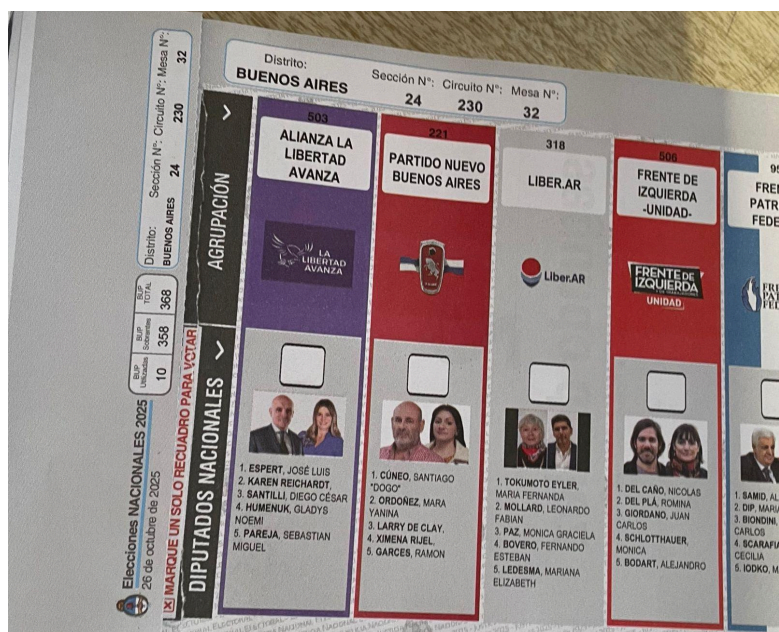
Elecciones NACIONALES 2025
26 de octubre de 2025
MARQUE UN SOLO RECUADRO PARA VOTAR

| BUP Utilizadas | BUP Sobrantes | BUP TOTAL |
|---|---|---|
| 10 | 358 | 368 |

Distrito: BUENOS AIRES Sección N°: 24 Circuito N°: 230 Mesa N°: 32

Distrito: BUENOS AIRES Sección N°: 24 Circuito N°: 230 Mesa N°: 32

AGRUPACIÓN

DIPUTADOS NACIONALES

503
ALIANZA LA LIBERTAD AVANZA
LA LIBERTAD AVANZA
1. ESPERT, JOSÉ LUIS
2. KAREN REICHARDT,
3. SANTILLI, DIEGO CÉSAR
4. HUMENUK, GLADYS NOEMI
5. PAREJA, SEBASTIAN MIGUEL

221
PARTIDO NUEVO BUENOS AIRES
1. CÚNEO, SANTIAGO "DOGO"
2. ORDOÑEZ, MARA YANINA
3. LARRY DE CLAY,
4. XIMENA RIJEL,
5. GARCES, RAMON

318
LIBER.AR
Liber.AR
1. TOKUMOTO EYLER, MARIA FERNANDA
2. MOLLARD, LEONARDO FABIAN
3. PAZ, MONICA GRACIELA
4. BOVERO, FERNANDO ESTEBAN
5. LEDESMA, MARIANA ELIZABETH

506
FRENTE DE IZQUIERDA -UNIDAD-
FRENTE DE IZQUIERDA UNIDAD
1. DEL CAÑO, NICOLAS
2. DEL PLÁ, ROMINA
3. GIORDANO, JUAN CARLOS
4. SCHLOTTHAUER, MONICA
5. BODART, ALEJANDRO

9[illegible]
FRE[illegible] PATR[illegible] FEDE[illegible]
FR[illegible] PA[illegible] FE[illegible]
1. SAMID, AL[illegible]
2. DIP, MAR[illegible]
3. BIONDINI, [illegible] CARLOS
4. SCARAFI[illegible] CECILIA
5. IODKO, M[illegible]